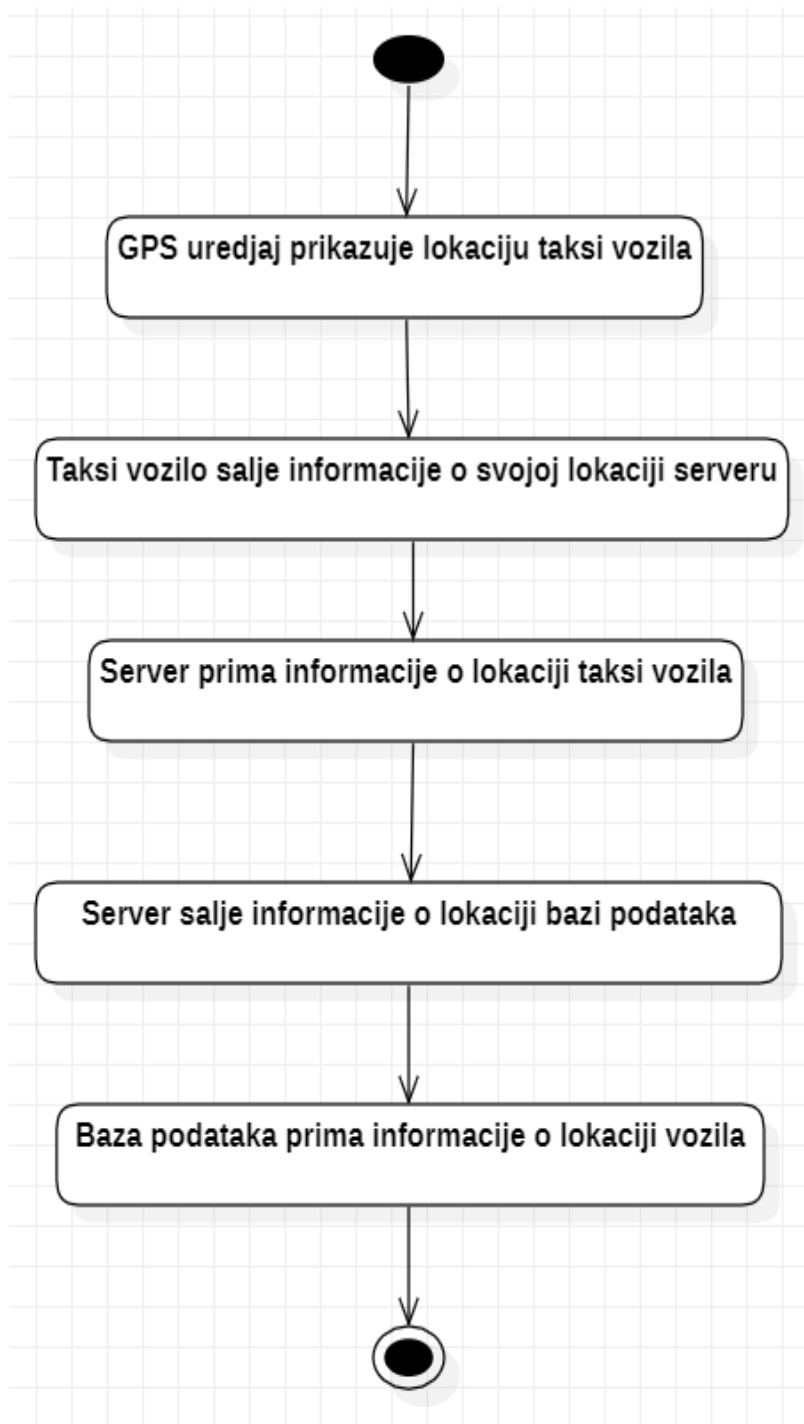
GPS uredjaj prikazuje lokaciju taksi vozila

Taksi vozilo salje informacije o svojoj lokaciji serveru

Server prima informacije o lokaciji taksi vozila

Server salje informacije o lokaciji bazi podataka

Baza podataka prima informacije o lokaciji vozila